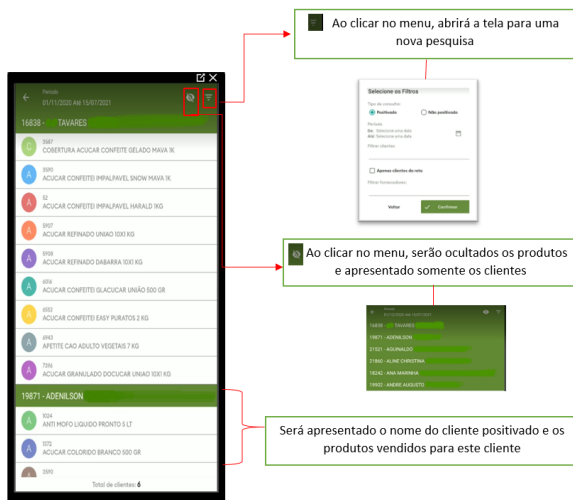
Ao clicar no menu, abrirá a tela para uma nova pesquisa

Período
01/11/2020 Até 15/07/2021

16838 - TAVARES

C 3987
COBERTURA ACUCAR CONFEITE GELADO MAVA 1K

A 3590
ACUCAR CONFEITEI IMPALPAVEL SNOW MAVA 1K

A 52
ACUCAR CONFEITEI IMPALPAVEL HARALD 1KG

A 5907
ACUCAR REFINADO UNIAO 10X1 KG

A 5908
ACUCAR REFINADO DABARRA 10X1 KG

A 6516
ACUCAR CONFEITEI GLACUCAR UNIÃO 500 GR

A 6552
ACUCAR CONFEITEI EASY PURATOS 2 KG

A 6943
APETITE CAO ADULTO VEGETAIS 7 KG

A 7596
ACUCAR GRANULADO DOCUCAR UNIAO 10X1 KG

19871 - ADENILSON

A 5024
ANTI MOFO LIQUIDO PRONTO 5 LT

A 5372
ACUCAR COLORIDO BRANCO 500 GR

A 5590

Total de clientes: 6

Selecione os Filtros
Tipo de consulta:
Positivado
Não positivado
Período
De: Selecione uma data
Até: Selecione uma data
Filtrar clientes
Apenas clientes da rota
Filtrar fornecedores
Voltar
Confirmar

Ao clicar no menu, serão ocultados os produtos e apresentado somente os clientes

Período
01/11/2020 Até 15/07/2021
16838 - TAVARES
19871 - ADENILSON
21321 - AGUINALDO
21860 - ALINE CHRISTINA
18242 - ANA MARINHA
19902 - ANDRE AUGUSTO

Será apresentado o nome do cliente positivado e os produtos vendidos para este cliente